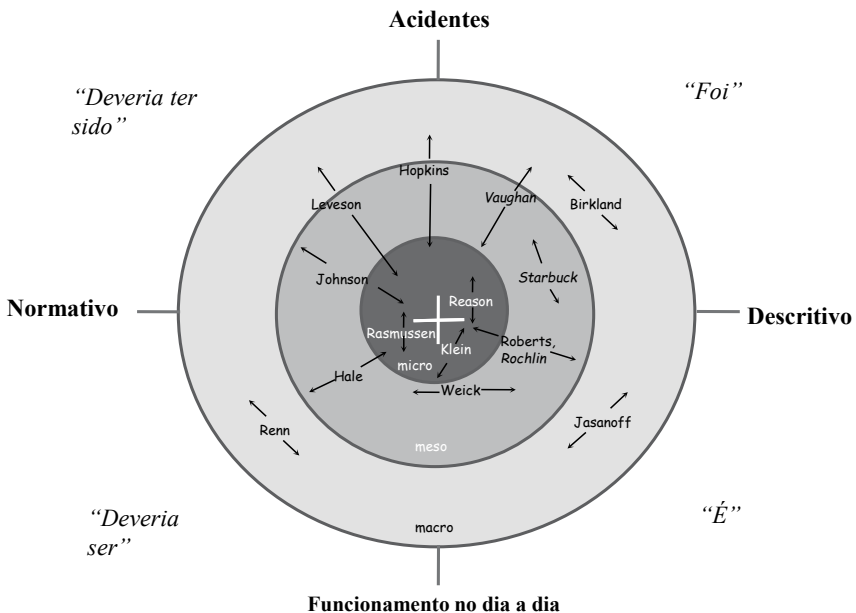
Acidentes

"Deveria ter sido"

"Foi"

Hopkins

Leveson

Vaughan

Birkland

Johnson

Starbuck

Normativo

Reason

Descritivo

Rasmussen

Klein

Roberts, Rochlin

micro

Hale

Weick

Renn

Jasanoff

meso

"Deveria ser"

"É"

macro

Funcionamento no dia a dia